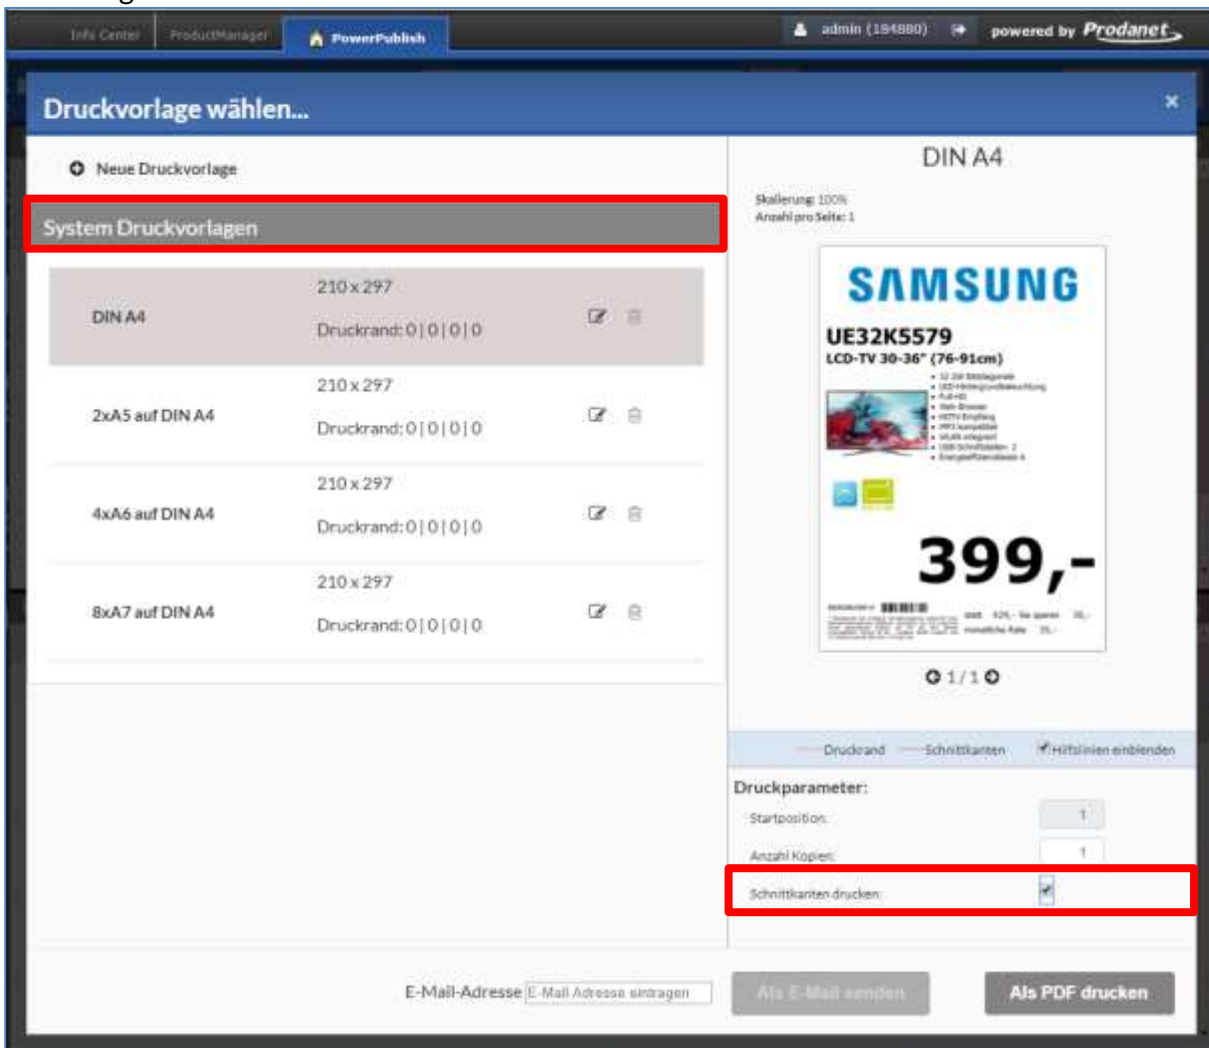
Info Center ProductManager PowerPublish admin (184880) powered by Prodanet

Druckvorlage wählen...

×

Neue Druckvorlage

System Druckvorlagen

| | | |
|---|---|---|
| DIN A4 | 210 x 297 Druckrand: 0 \| 0 \| 0 \| 0 | |
| 2xA5 auf DIN A4 | 210 x 297 Druckrand: 0 \| 0 \| 0 \| 0 | |
| 4xA6 auf DIN A4 | 210 x 297 Druckrand: 0 \| 0 \| 0 \| 0 | |
| 8xA7 auf DIN A4 | 210 x 297 Druckrand: 0 \| 0 \| 0 \| 0 | |

DIN A4

Skalierung: 100%
Anzahl pro Seite: 1

SAMSUNG

UE32K5579
LCD-TV 30-36" (76-91cm)

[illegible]

399,-

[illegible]

1 / 1

Druckrand Schnittkanten Hilfslinien einblenden

Druckparameter:

Startposition: 1

Anzahl Kopien: 1

Schnittkanten drucken:

E-Mail-Adresse E-Mail Adresse eintragen

Als E-Mail senden

Als PDF drucken